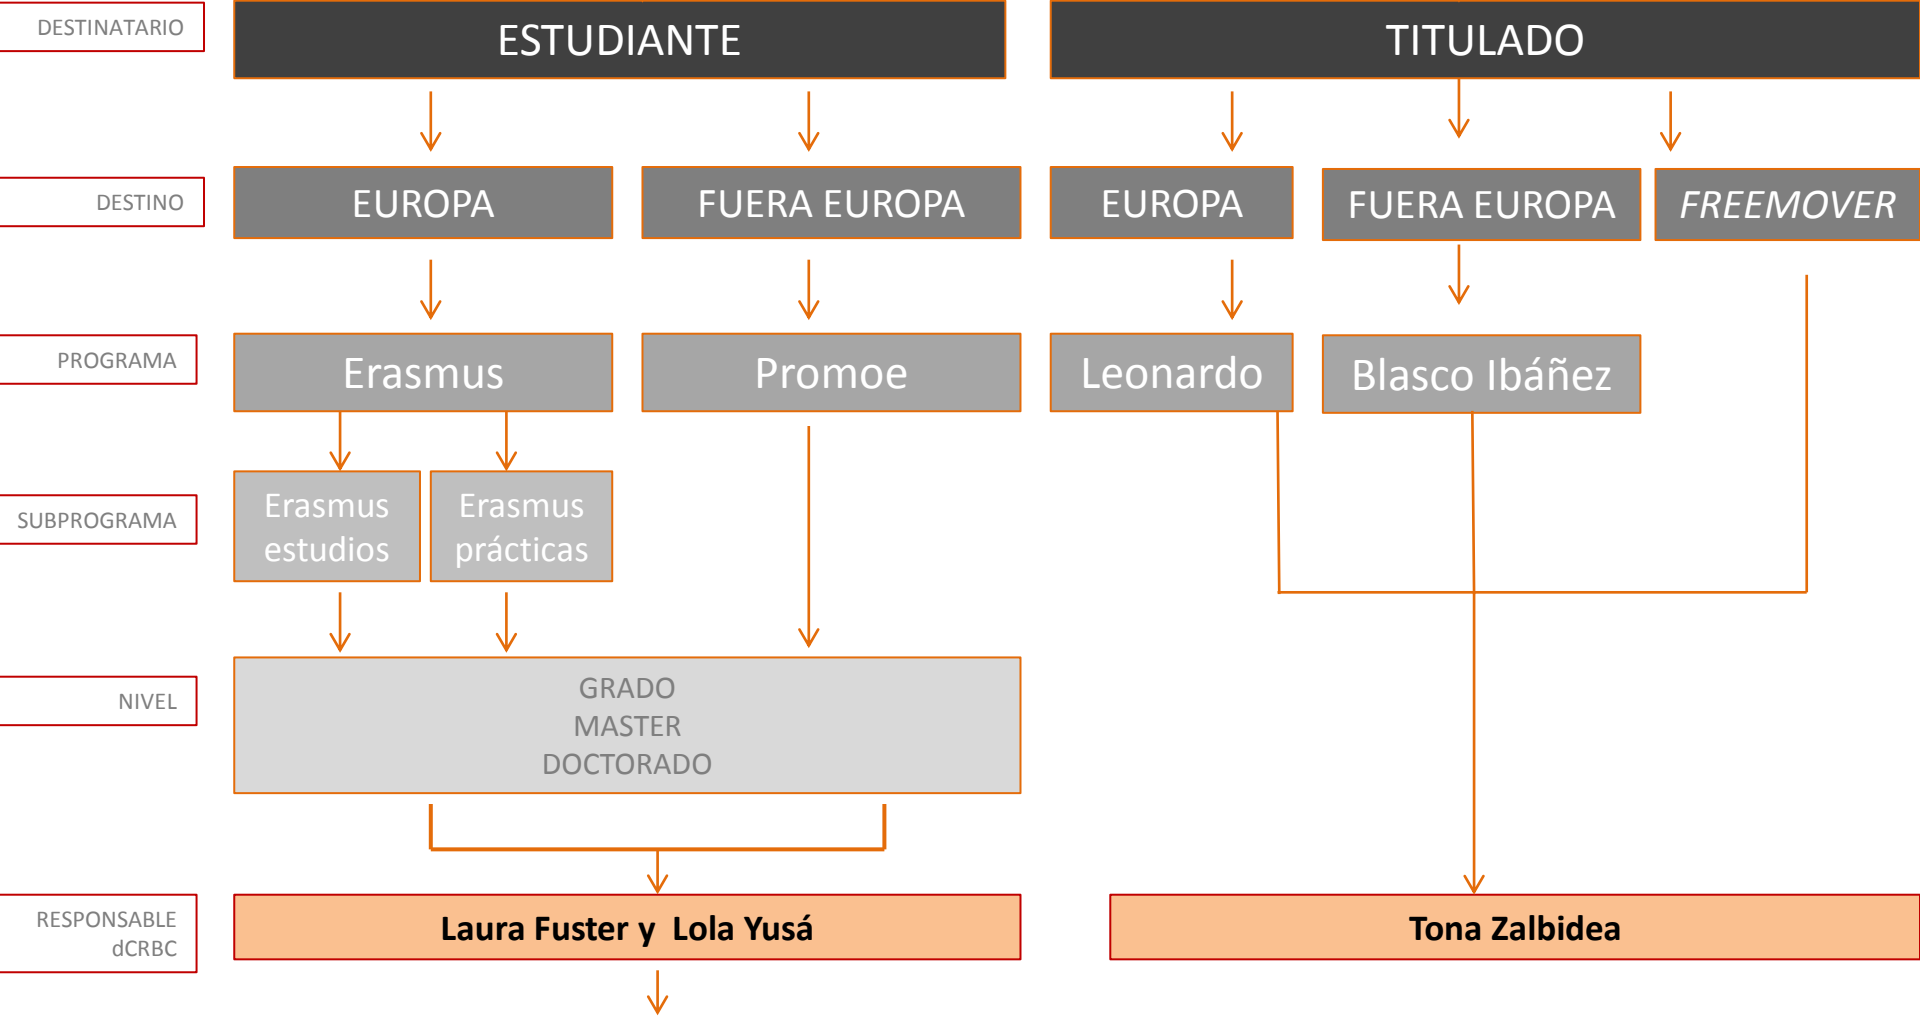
DESTINATARIO

ESTUDIANTE

TITULADO

DESTINO

EUROPA

FUERA EUROPA

EUROPA

FUERA EUROPA

*FREEMOVER*

PROGRAMA

Erasmus

Promoe

Leonardo

Blasco Ibáñez

SUBPROGRAMA

Erasmus estudios

Erasmus prácticas

NIVEL

GRADO
MASTER
DOCTORADO

RESPONSABLE dCRBC

**Laura Fuster y Lola Yusá**

**Tona Zalbidea**